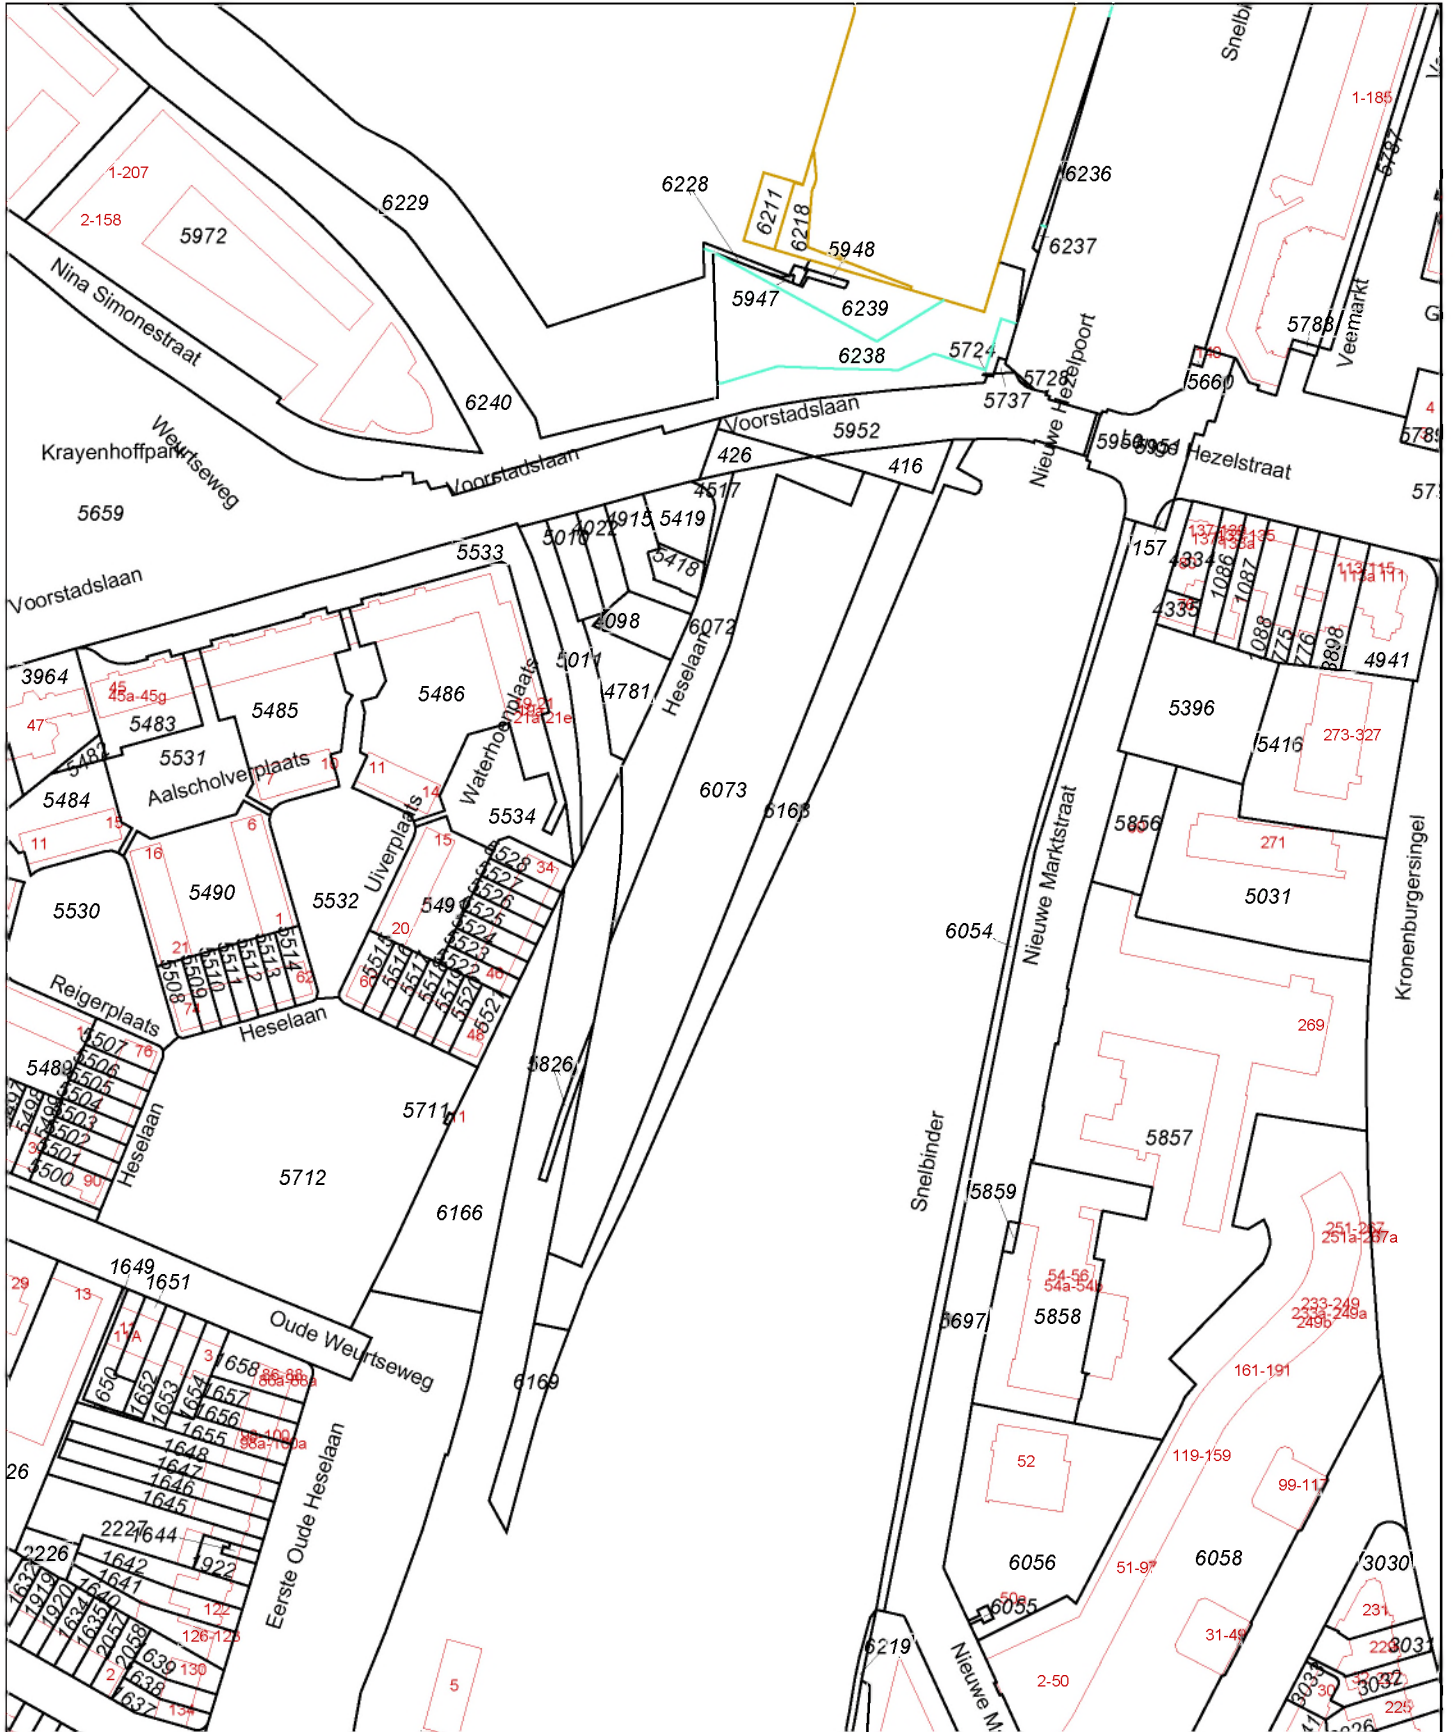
1-207
2-158
5972
6229
Nina Simonestraat
6228
6211
6218
5948
5947
6239
6238
6236
6237
5724
5728
5737
6240
Krayenhoffpark
Weurtseweg
5659
Voorstadslaan
Voorstadslaan
Voorstadslaan
5952
426
416
4517
Nieuwe Hezelpoort
5660
Hezelstraat
Snelbi
1-185
5787
5788
Veemarkt
5533
5016
4022
4915
5419
5418
6098
6072
5011
4781
Heselaan
157
4334
4335
1086
1087
1088
775
776
8898
4941
137-139
113-115
113a 111
3964
45
45a-45g
47
5483
5485
5486
Waterhoenplaats
5482
5531
Aalscholverplaats
5484
5396
5416
273-327
6073
6163
5534
5856
271
5031
5490
5532
Uiverplaats
5530
549
6054
Nieuwe Marktstraat
Kronenburgersingel
Reigerplaats
Heselaan
5507
5506
5505
5504
5503
5502
5501
5500
5489
Heselaan
5826
269
5711
5712
5857
6166
Snelbinder
5859
251-267
251a-267a
1649
1651
Oude Weurtseweg
5697
5858
54-56
54a-54b
233-249
161-191
6169
1658
1657
1656
1655
1648
1647
1646
1645
1644
2227
2226
1642
1641
1640
1922
Eerste Oude Heselaan
52
119-159
99-117
6056
6058
3030
6055
51-97
231
6219
Nieuwe M
2-50
31-49
3031
3032
126-128
122
130
134
5
26
29
13